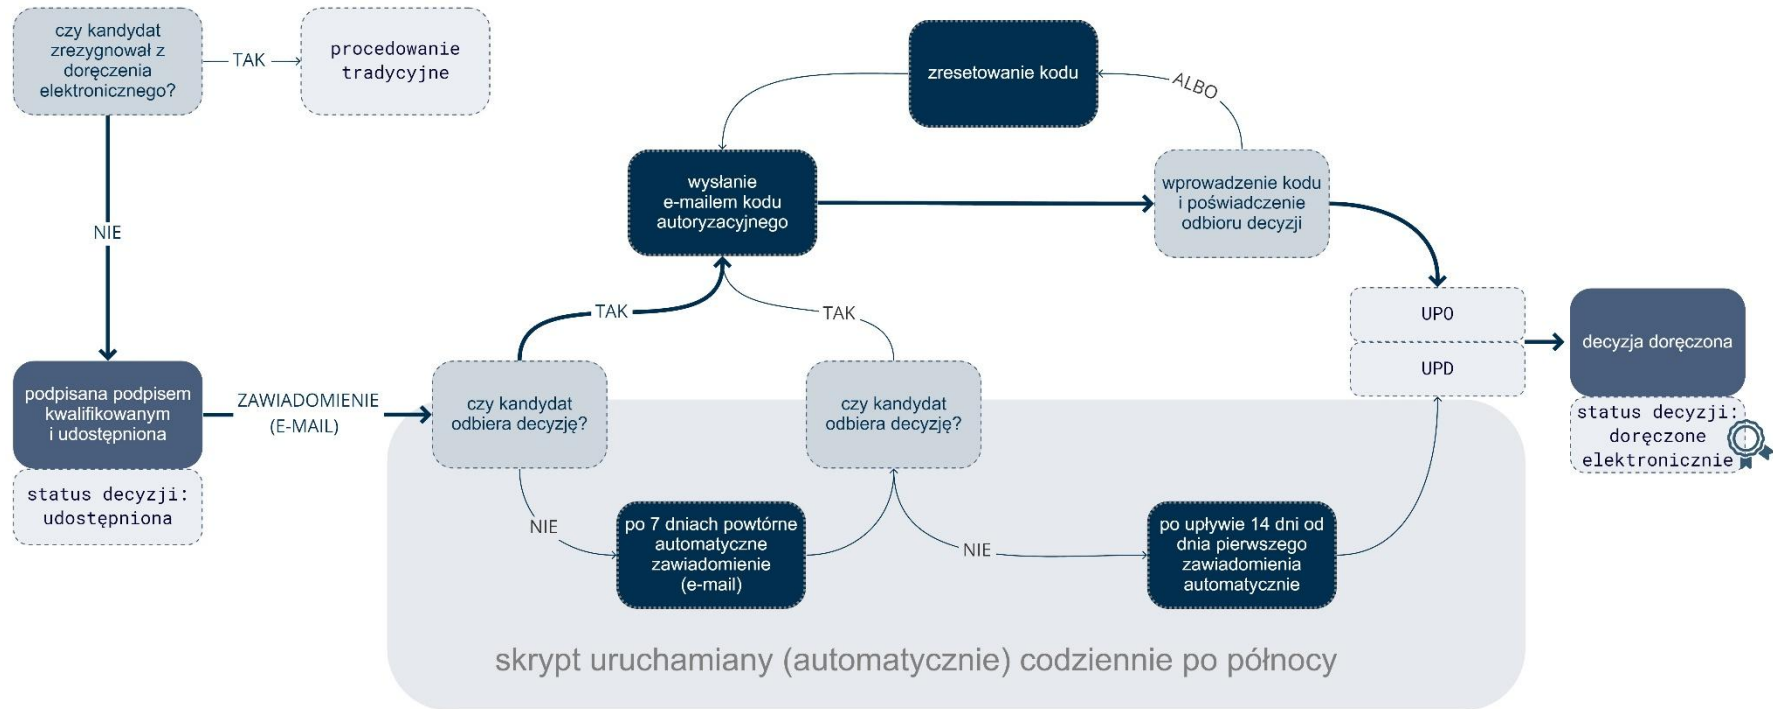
czy kandydat zrezygnował z doręczenia elektronicznego?

TAK

procedowanie tradycyjne

NIE

podpisana podpisem kwalifikowanym i udostępniona

status decyzji: udostępniona

ZAWIADOMIENIE (E-MAIL)

zresetowanie kodu

ALBO

wysłanie e-mailem kodu autoryzacyjnego

wprowadzenie kodu i poświadczenie odbioru decyzji

TAK

TAK

czy kandydat odbiera decyzję?

czy kandydat odbiera decyzję?

NIE

po 7 dniach powtórne automatyczne zawiadomienie (e-mail)

NIE

po upływie 14 dni od dnia pierwszego zawiadomienia automatycznie

UPO

UPD

decyzja doręczona

status decyzji: doręczone elektronicznie

skrypt uruchamiany (automatycznie) codziennie po północy